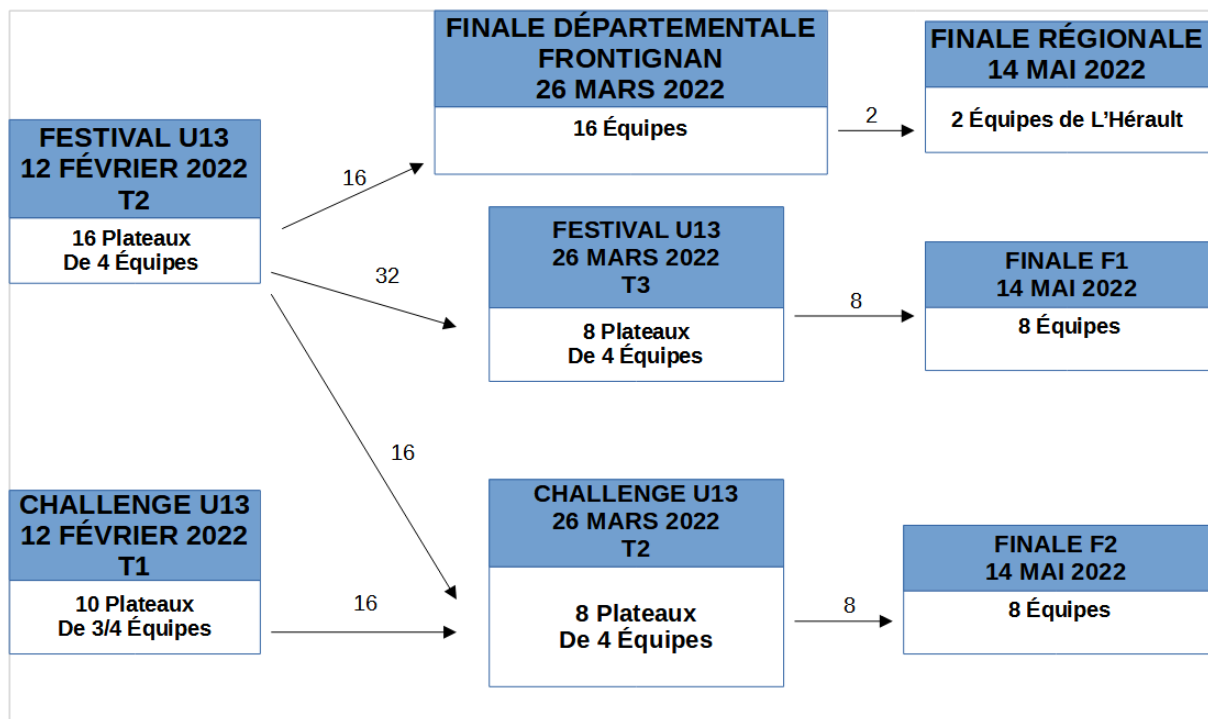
FESTIVAL U13
12 FÉVRIER 2022
T2

16 Plateaux
De 4 Équipes

16

32

16

FINALE DÉPARTEMENTALE
FRONTIGNAN
26 MARS 2022

16 Équipes

2

FINALE RÉGIONALE
14 MAI 2022

2 Équipes de L'Hérault

FESTIVAL U13
26 MARS 2022
T3

8 Plateaux
De 4 Équipes

8

FINALE F1
14 MAI 2022

8 Équipes

CHALLENGE U13
12 FÉVRIER 2022
T1

10 Plateaux
De 3/4 Équipes

16

CHALLENGE U13
26 MARS 2022
T2

8 Plateaux
De 4 Équipes

8

FINALE F2
14 MAI 2022

8 Équipes